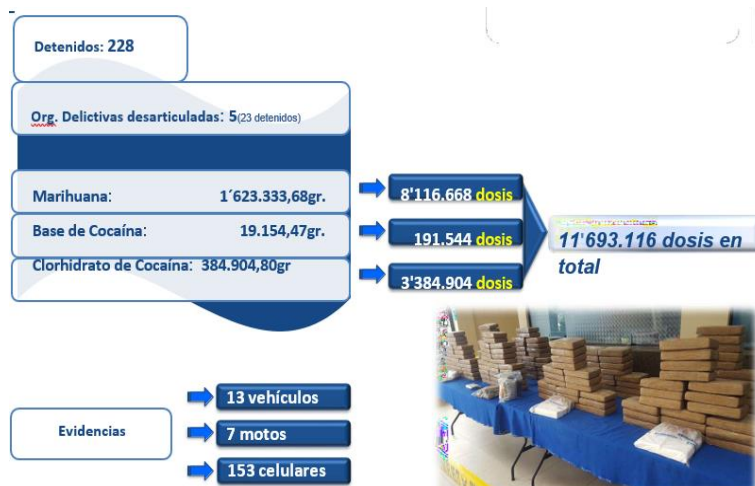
Detenidos: 228

Org. Delictivas desarticuladas: 5(23 detenidos)

Marihuana: 1´623.333,68gr.

Base de Cocaína: 19.154,47gr.

Clorhidrato de Cocaína: 384.904,80gr

8'116.668 dosis

191.544 dosis

3'384.904 dosis

11'693.116 dosis en total

Evidencias

13 vehículos

7 motos

153 celulares